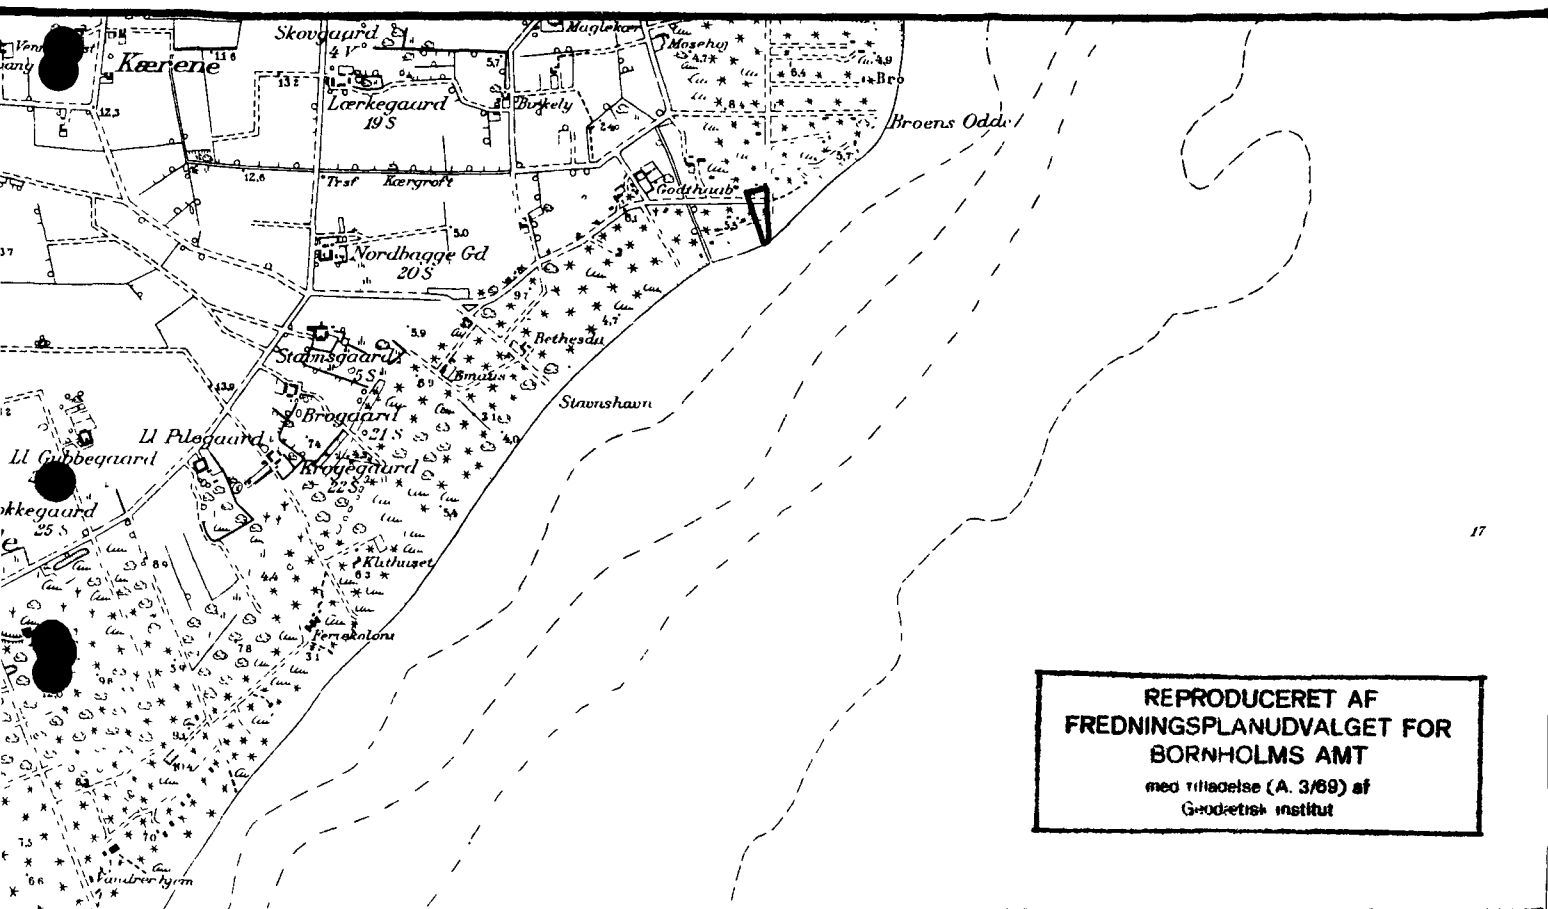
Skovgaard
4 V
Maglekær
Mosehøj
Bro
Kærene
Lærkegaard
19 S
Birkely
Broens Odde
Trsf
Kærgroft
Godthaab
Nordbagge Gd
20 S
Bethesda
Stamsgaard
5 S
Bmaus
Stavnshavn
Brogaard
21 S
Ll Pilegaard
Ll Gubbegaard
Krogegaard
22 S
okkegaard
25 S
Kuthuset
Feriekoloni
Vandrerhjem
17
REPRODUCERET AF
FREDNINGSPLANUDVALGET FOR
BORNHOLMS AMT
med tilladelse (A. 3/69) af
Geodætisk institut